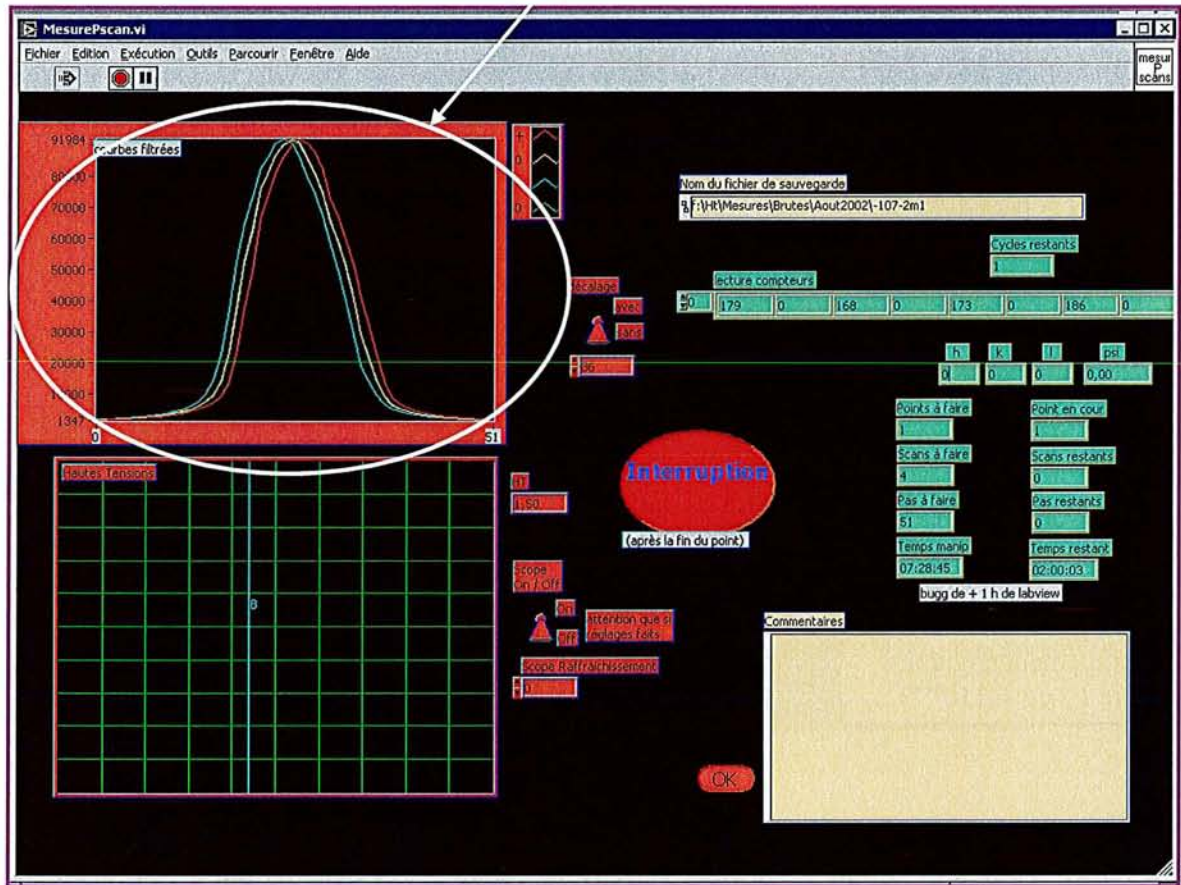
MesurePscan.vi

Fichier Edition Exécution Outils Parcourir Fenêtre Aide

mesur P scans

91984
courbes filtrées
80000
70000
60000
50000
40000
30000
20000
10000
1347
0
51

0
0
0

Nom du fichier de sauvegarde
F:\Ht\Mesures\Brutes\Aout2002\-107-2m1

Cycles restants
1

lecture compteurs
0
179 | 0 | 168 | 0 | 173 | 0 | 186 | 0

décalage
avec
sans
36

h | k | l | psi
0 | 0 | 0 | 0,00

Points à faire
1
Point en cour
1
Scans à faire
4
Scans restants
0
Pas à faire
51
Pas restants
0
Temps manip
07:28:45
Temps restant
02:00:03
bugg de + 1 h de labview

Hautes Tensions
8

HT
1,50

Interruption
(après la fin du point)

Scope On / Off
On
Off
attention que si réglages faits

Scope Rafraîchissement
0

Commentaires

OK